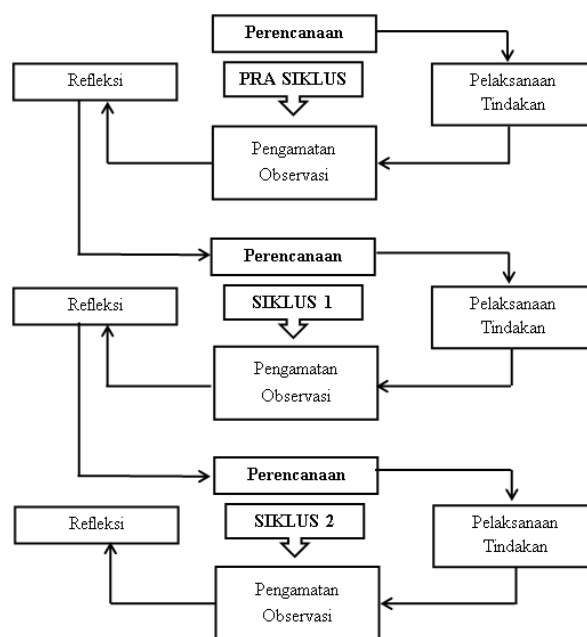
Perencanaan

Refleksi

PRA SIKLUS

Pelaksanaan Tindakan

Pengamatan Observasi

Perencanaan

Refleksi

SIKLUS 1

Pelaksanaan Tindakan

Pengamatan Observasi

Perencanaan

Refleksi

SIKLUS 2

Pelaksanaan Tindakan

Pengamatan Observasi